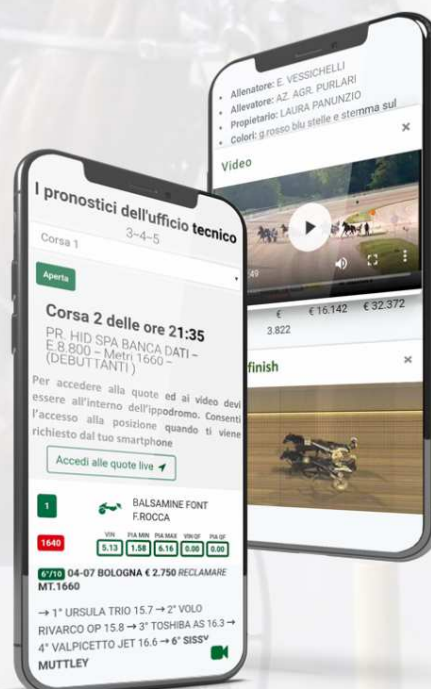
Allenatore: E. VESSICHELLI
Allevatore: AZ. AGR. PURLARI
Propietario: LAURA PANUNZIO
Colori: g rosso blu stelle e stemma sul

Video

:49

€ 16.142 € 32.372
3.822

finish

I pronostici dell'ufficio tecnico
3-4-5

Corsa 1

Aperta

Corsa 2 delle ore 21:35
PR. HID SPA BANCA DATI – E.8.800 – Metri 1660 – (DEBUTTANTI)

Per accedere alla quote ed ai video devi essere all'interno dell'ippodromo. Consenti l'accesso alla posizione quando ti viene richiesto dal tuo smartphone

Accedi alle quote live

1

BALSAMINE FONT
F.ROCCA

1640

VIN 5.13
PIA MIN 1.58
PIA MAX 6.16
VIN QF 0.00
PIA QF 0.00

6°/10 04-07 BOLOGNA € 2.750 RECLAMARE MT.1660

→ 1° URSULA TRIO 15.7 → 2° VOLO RIVARCO OP 15.8 → 3° TOSHIBA AS 16.3 → 4° VALPICETTO JET 16.6 → 6° SISSY MUTTLEY